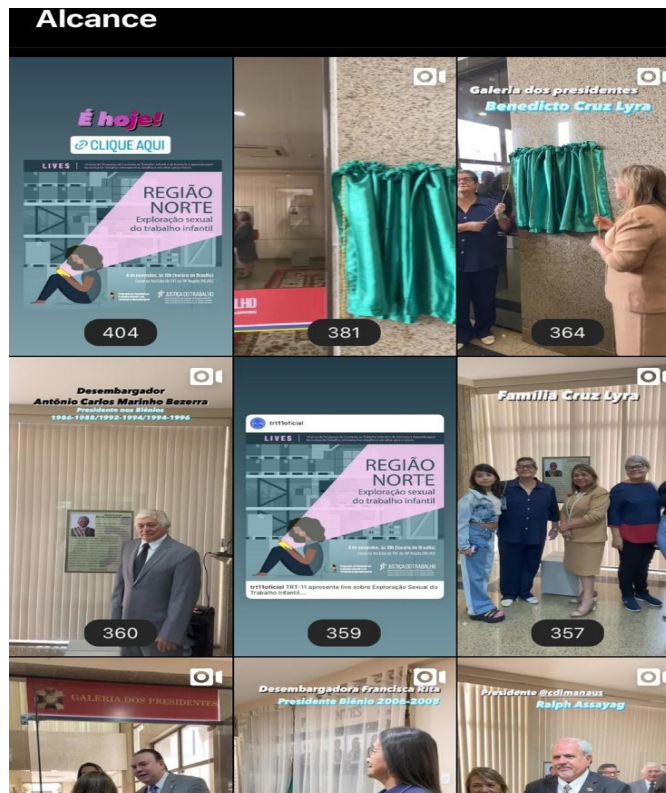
Alcance

É hoje!
CLIQUE AQUI
LIVES
REGIÃO NORTE
Exploração sexual do trabalho infantil
JUSTIÇA DO TRABALHO
404

LHO
381

Galeria dos presidentes
Benedicto Cruz Lyra
364

Desembargador
Antônio Carlos Marinho Bezerra
Presidente nos Biênios
1986-1988/1992-1994/1994-1996
360

trt11oficial
LIVES
REGIÃO NORTE
Exploração sexual do trabalho infantil
JUSTIÇA DO TRABALHO
trt11oficial TRT-11 apresenta live sobre Exploração Sexual do Trabalho Infantil...
359

Família Cruz Lyra
357

GALERIA DOS PRESIDENTES

Desembargadora Francisca Rita
Presidente Biênio 2006-2008

Presidente @cdlmanaus
Ralph Assayag